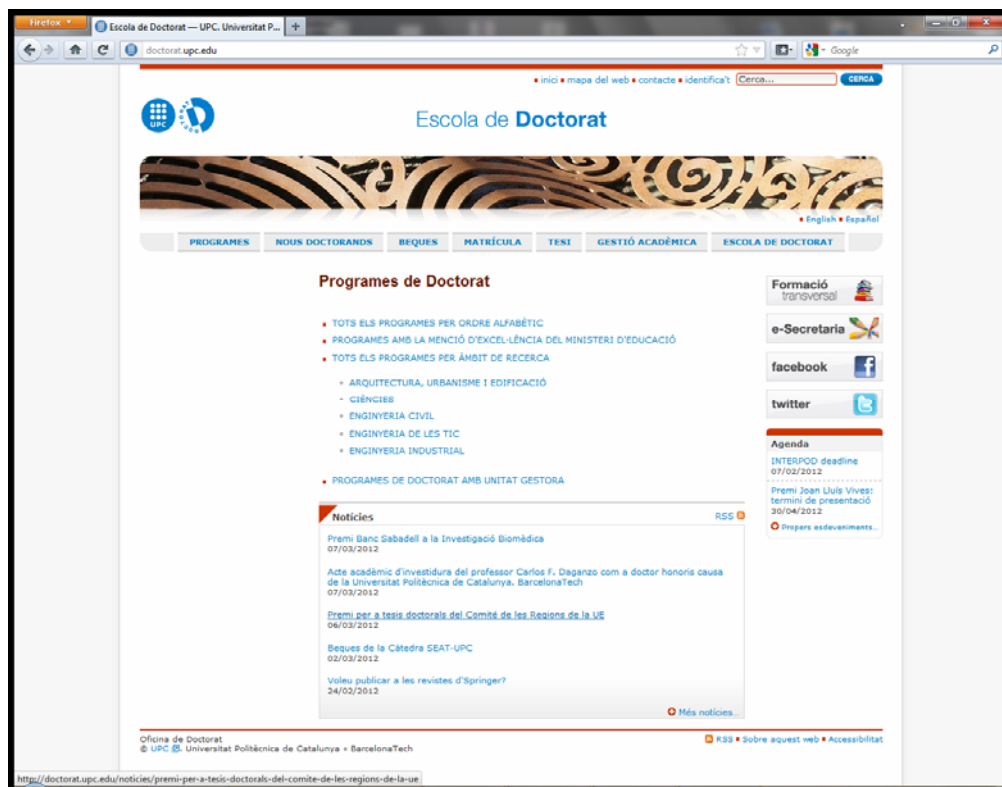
Firefox
Escola de Doctorat — UPC. Universitat P...
+
doctorat.upc.edu
Google

inici mapa del web contacte identifica't Cerca... CERCA

UPC

Escola de Doctorat

English Español

PROGRAMES
NOUS DOCTORANDS
BEQUES
MATRÍCULA
TESI
GESTIÓ ACADÈMICA
ESCOLA DE DOCTORAT

Programes de Doctorat

TOTS ELS PROGRAMES PER ORDRE ALFABÈTIC
PROGRAMES AMB LA MENCIÓ D'EXCEL·LÈNCIA DEL MINISTERI D'EDUCACIÓ
TOTS ELS PROGRAMES PER ÀMBIT DE RECERCA
ARQUITECTURA, URBANISME I EDIFICACIÓ
CIÈNCIES
ENGINYERIA CIVIL
ENGINYERIA DE LES TIC
ENGINYERIA INDUSTRIAL
PROGRAMES DE DOCTORAT AMB UNITAT GESTORA

Notícies
RSS

Premi Banc Sabadell a la Investigació Biomèdica
07/03/2012

Acte acadèmic d'investidura del professor Carlos F. Daganzo com a doctor honoris causa de la Universitat Politècnica de Catalunya. BarcelonaTech
07/03/2012

Premi per a tesis doctorals del Comitè de les Regions de la UE
06/03/2012

Beques de la Càtedra SEAT-UPC
02/03/2012

Voleu publicar a les revistes d'Springer?
24/02/2012

Més notícies...

Formació transversal
e-Secretaria
facebook
twitter

Agenda
INTERPOD deadline
07/02/2012
Premi Joan Lluís Vives: termini de presentació
30/04/2012
Propers esdeveniments...

Oficina de Doctorat
© UPC. Universitat Politècnica de Catalunya · BarcelonaTech

RSS Sobre aquest web Accessibilitat

http://doctorat.upc.edu/noticies/premi-per-a-tesis-doctorals-del-comite-de-les-regions-de-la-ue